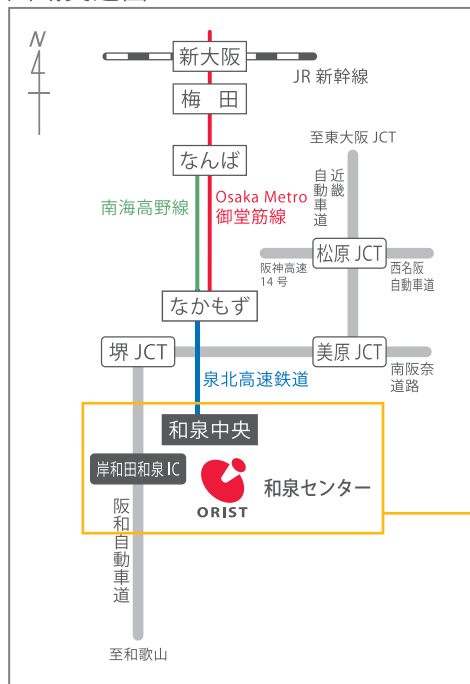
N

新大阪

JR 新幹線

梅田

至東大阪 JCT

なんば

近畿自動車道

南海高野線

Osaka Metro
御堂筋線

松原 JCT

阪神高速
14 号

西名阪
自動車道

なかもず

堺 JCT

美原 JCT

南阪奈
道路

泉北高速鉄道

和泉中央

岸和田和泉 IC

ORIST

和泉センター

阪和自動車道

至和歌山